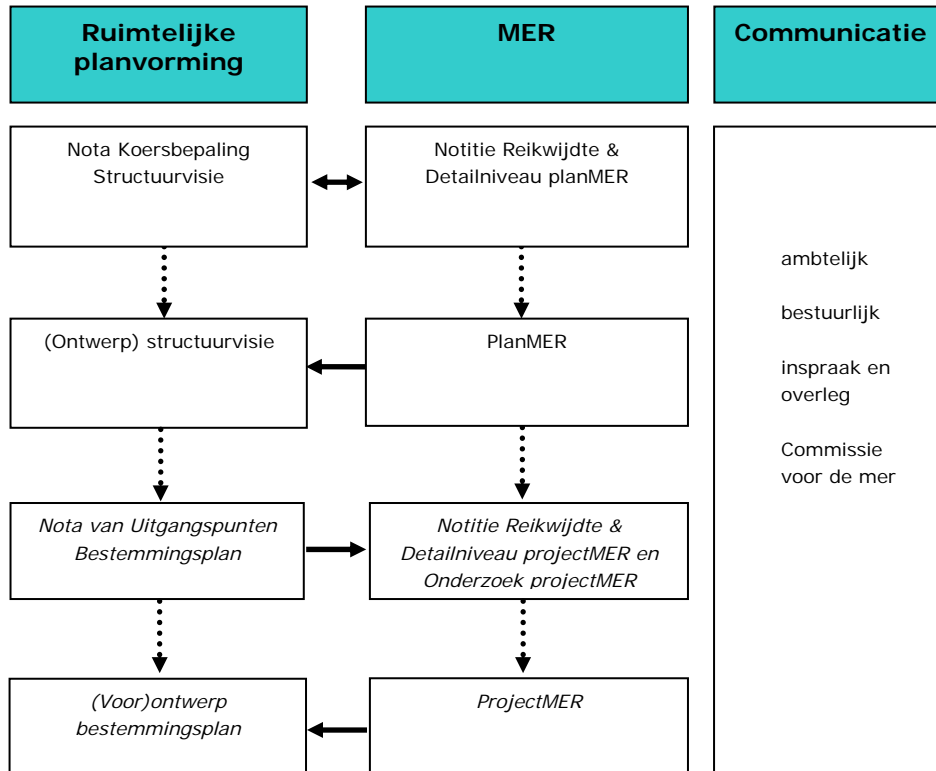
Ruimtelijke planvorming

MER

Communicatie

Nota Koersbepaling Structuurvisie

Notitie Reikwijdte & Detailniveau planMER

ambtelijk

bestuurlijk

inspraak en overleg

Commissie voor de mer

(Ontwerp) structuurvisie

PlanMER

Nota van Uitgangspunten Bestemmingsplan

Notitie Reikwijdte & Detailniveau projectMER en Onderzoek projectMER

(Voor)ontwerp bestemmingsplan

ProjectMER